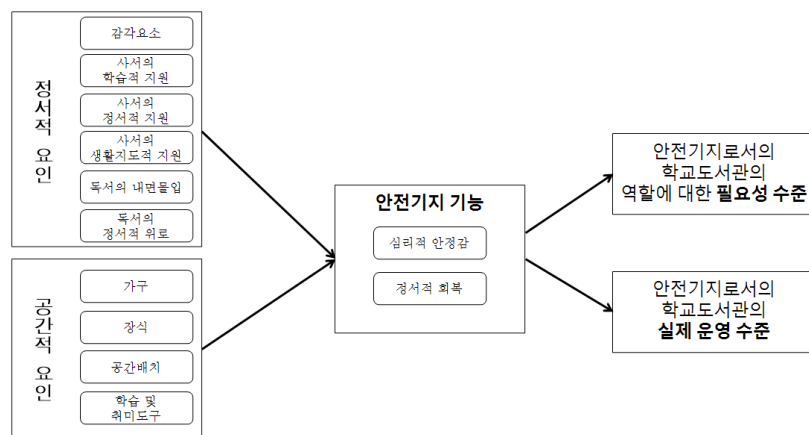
정서적 요인

감각요소

사서의 학습적 지원

사서의 정서적 지원

사서의 생활지도적 지원

독서의 내면몰입

독서의 정서적 위로

공간적 요인

가구

장식

공간배치

학습 및 취미도구

안전기지 기능

심리적 안정감

정서적 회복

안전기지로서의 학교도서관의 역할에 대한 필요성 수준

안전기지로서의 학교도서관의 실제 운영 수준